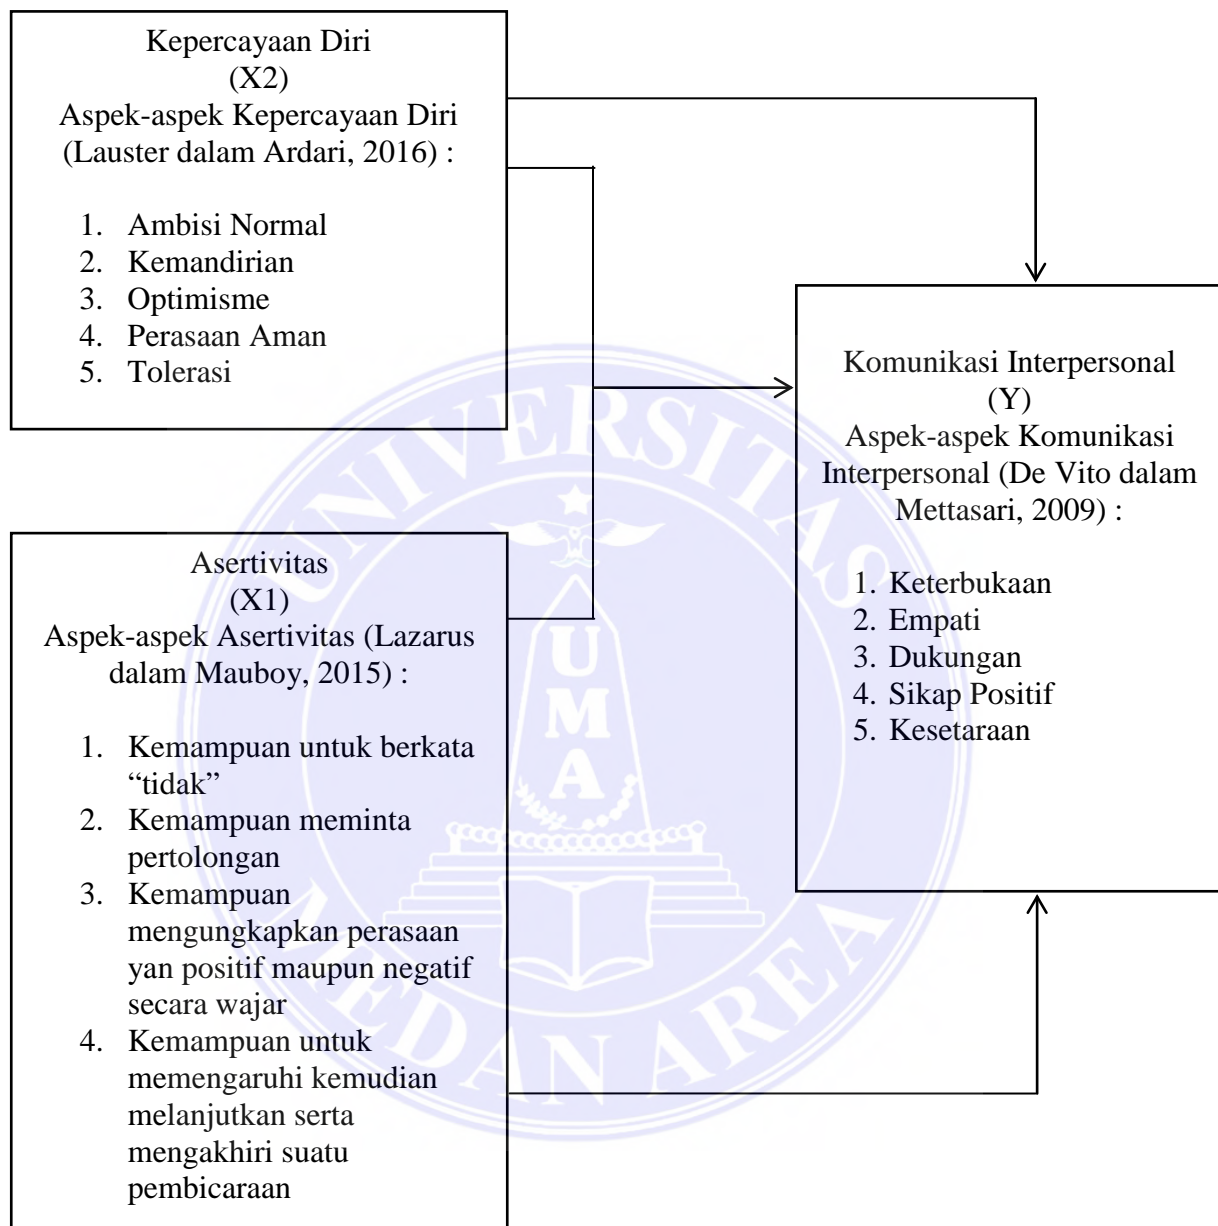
Kepercayaan Diri
(X2)
Aspek-aspek Kepercayaan Diri (Lauster dalam Ardari, 2016) :

1. Ambisi Normal
2. Kemandirian
3. Optimisme
4. Perasaan Aman
5. Toleransi

Komunikasi Interpersonal
(Y)
Aspek-aspek Komunikasi Interpersonal (De Vito dalam Mettasari, 2009) :

1. Keterbukaan
2. Empati
3. Dukungan
4. Sikap Positif
5. Kesetaraan

Asertivitas
(X1)
Aspek-aspek Asertivitas (Lazarus dalam Mauboy, 2015) :

1. Kemampuan untuk berkata "tidak"
2. Kemampuan meminta pertolongan
3. Kemampuan mengungkapkan perasaan yan positif maupun negatif secara wajar
4. Kemampuan untuk memengaruhi kemudian melanjutkan serta mengakhiri suatu pembicaraan

UNIVERSITAS MEDAN AREA
UMA